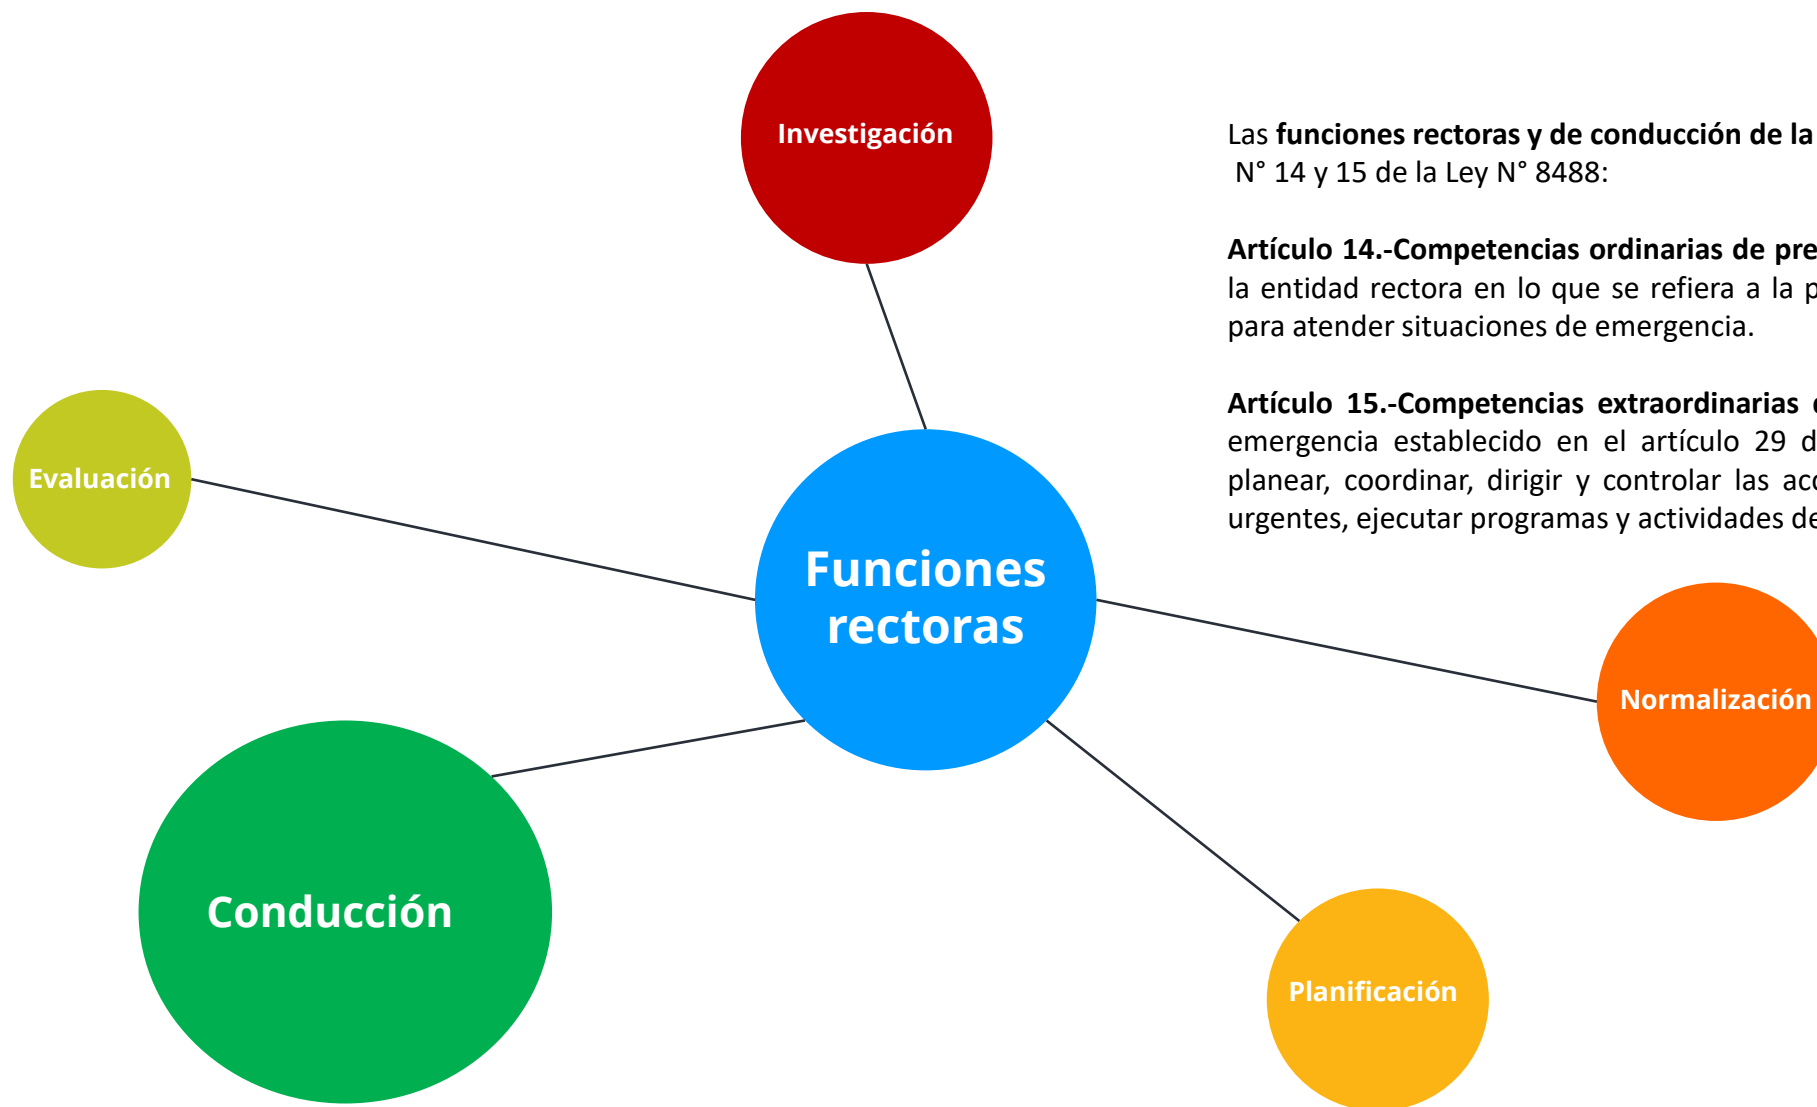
Investigación

Evaluación

Funciones rectoras

Conducción

Normalización

Planificación

Las **funciones rectoras y de conducción de la** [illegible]
N° 14 y 15 de la Ley N° 8488:

**Artículo 14.-Competencias ordinarias de pre**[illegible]
la entidad rectora en lo que se refiera a la p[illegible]
para atender situaciones de emergencia.

**Artículo 15.-Competencias extraordinarias** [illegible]
emergencia establecido en el artículo 29 d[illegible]
planear, coordinar, dirigir y controlar las ac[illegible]
urgentes, ejecutar programas y actividades de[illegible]